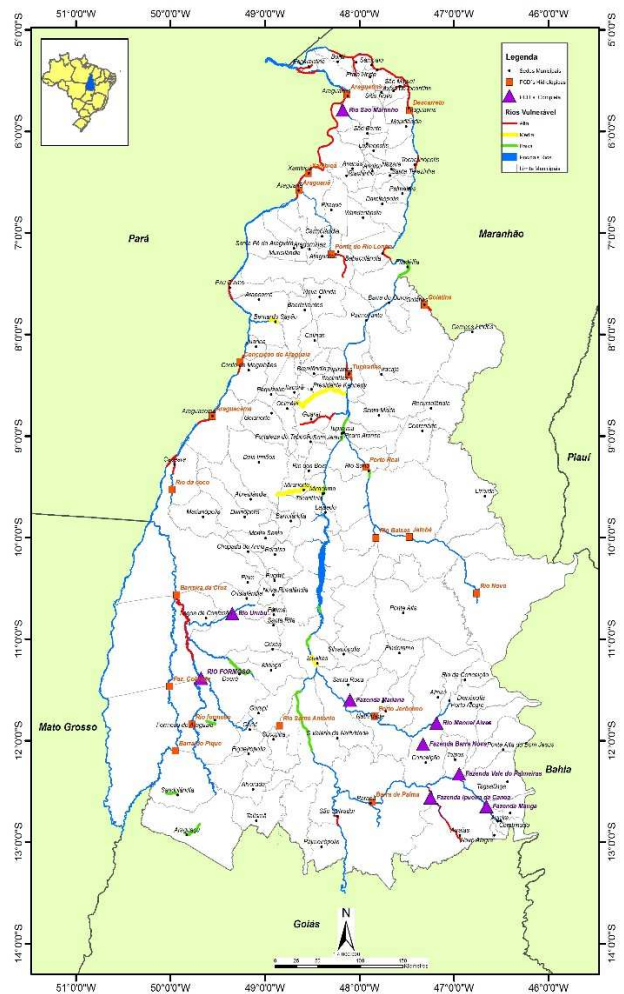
51°0'0"W
50°0'0"W
49°0'0"W
48°0'0"W
47°0'0"W
46°0'0"W

5°0'0"S
6°0'0"S
7°0'0"S
8°0'0"S
9°0'0"S
10°0'0"S
11°0'0"S
12°0'0"S
13°0'0"S
14°0'0"S

Legenda
Sedes Municipais
PCH's Hidrelétricas
PCH's Complexo
Rios Vulnerável
Alta
Média
Baixa
Reservatório
Limite Municipal

Pará
Maranhão
Piauí
Bahia
Mato Grosso
Goiás

Araguatins
Sampaio
Praia Norte
São Miguel
Ananás
Rio São Martinho
Desdobrado
Xambioá
Araguanã
Ponte do Rio Lontra
Estreito
Conceição do Araguaia
Tupiratins
Araguacema
Porto Real
Rio do coco
Rio Balsas
Jatobá
Rio Novo
Barreira da Cruz
Rio Urubu
Rio FORMOSO
Rio Formoso
Barra do Piqui
Rio Santo Antônio
Fazenda Mariana
Porto Jerônimo
Rio Manoel Alves
Fazenda Barra Nova
Fazenda Vale do Palmeiras
Barra da Palma
Fazenda Ipuçara da Caraça
Fazenda Manga
Palmas
Paraíso
Gurupi
Porto Nacional
Miracema
Colinas
Araguaína
Guaraí
Dianópolis
Natividade
Arraias
Taguatinga
Peixe
Formoso do Araguaia

N
0 25 50 100 150
Kilometers